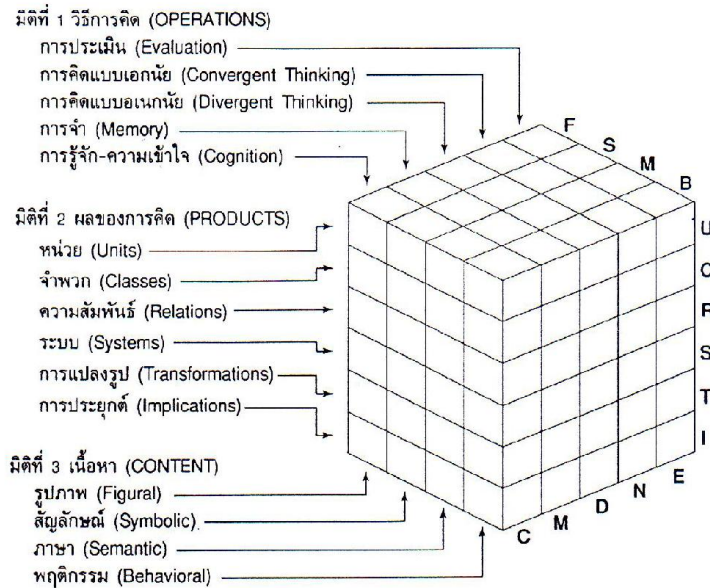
มิติที่ 1 วิธีการคิด (OPERATIONS)
การประเมิน (Evaluation)
การคิดแบบเอกนัย (Convergent Thinking)
การคิดแบบอเนกนัย (Divergent Thinking)
การจำ (Memory)
การรู้จัก-ความเข้าใจ (Cognition)

มิติที่ 2 ผลของการคิด (PRODUCTS)
หน่วย (Units)
จำพวก (Classes)
ความสัมพันธ์ (Relations)
ระบบ (Systems)
การแปลงรูป (Transformations)
การประยุกต์ (Implications)

มิติที่ 3 เนื้อหา (CONTENT)
รูปภาพ (Figural)
สัญลักษณ์ (Symbolic)
ภาษา (Semantic)
พฤติกรรม (Behavioral)

F
S
M
B

U
C
R
S
T
I

C
M
D
N
E